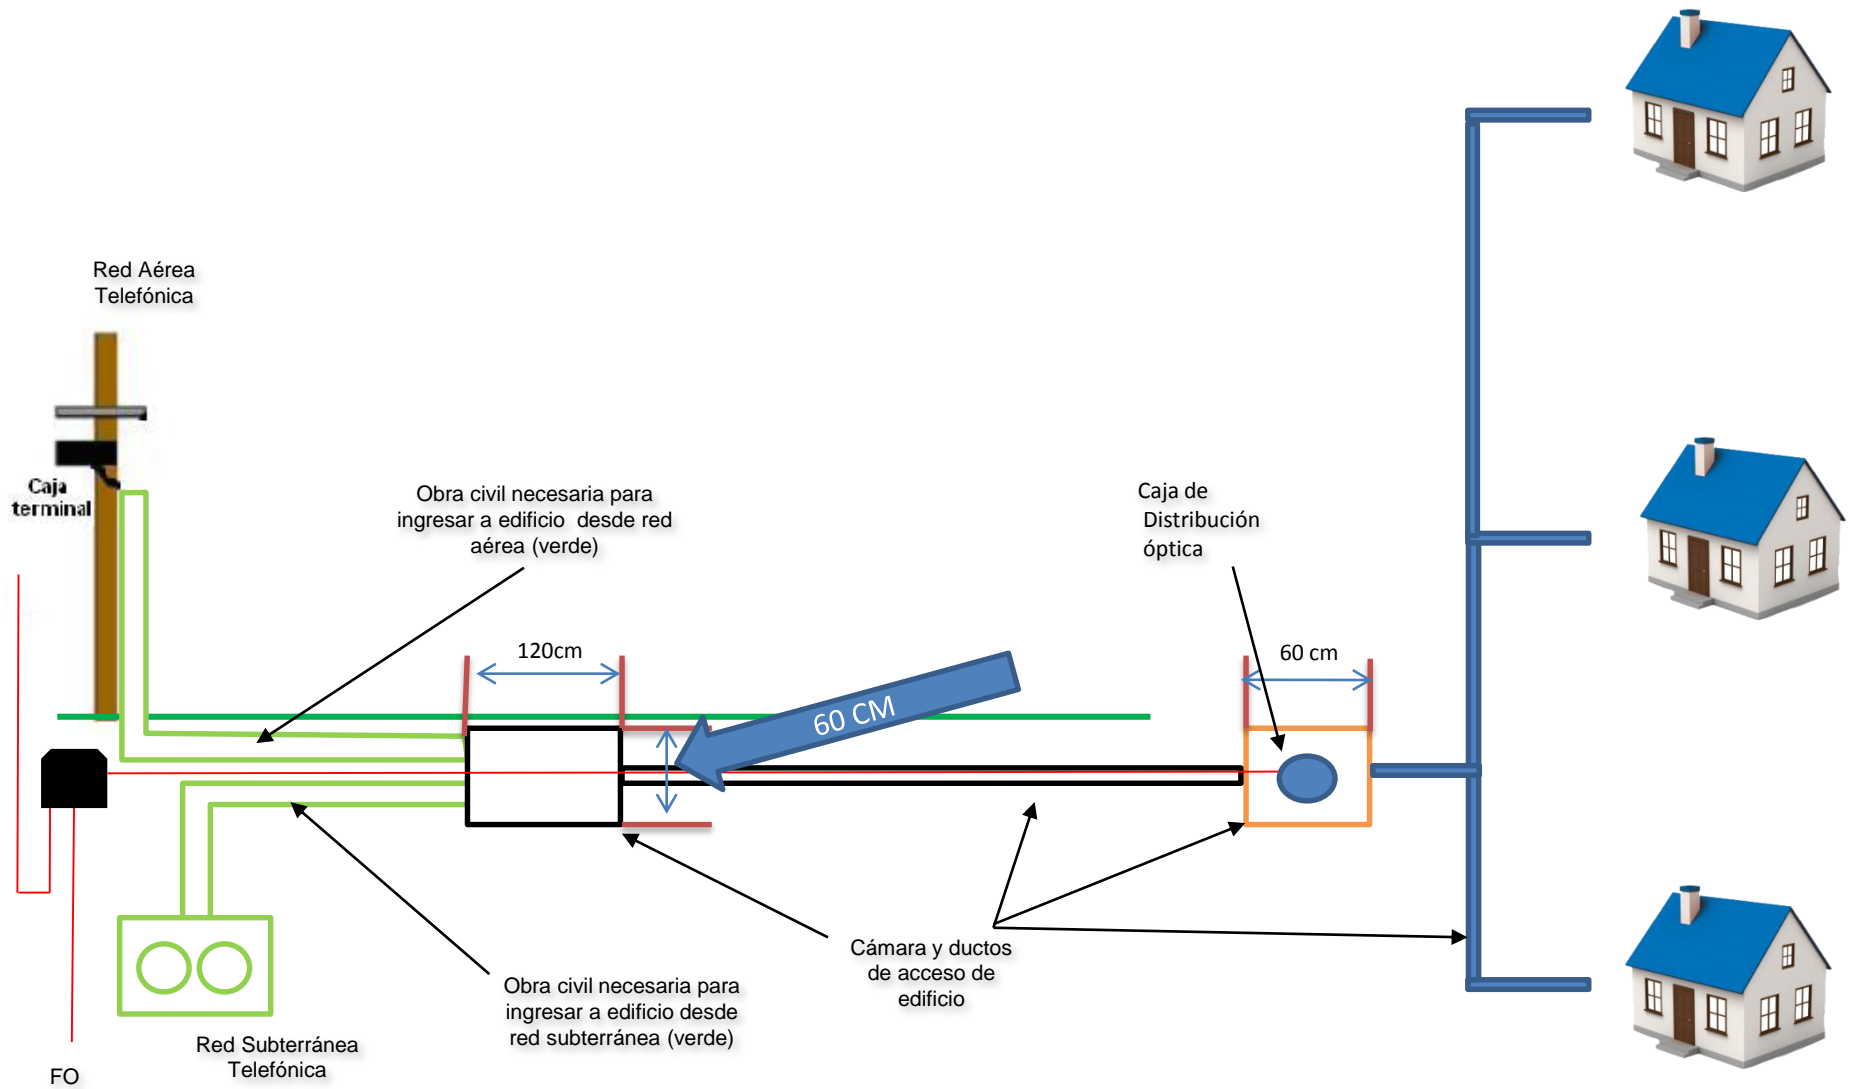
Red Aérea Telefónica

Caja terminal

Obra civil necesaria para ingresar a edificio desde red aérea (verde)

Caja de Distribución óptica

120cm

60 cm

60 CM

Cámara y ductos de acceso de edificio

Obra civil necesaria para ingresar a edificio desde red subterránea (verde)

Red Subterránea Telefónica

FO